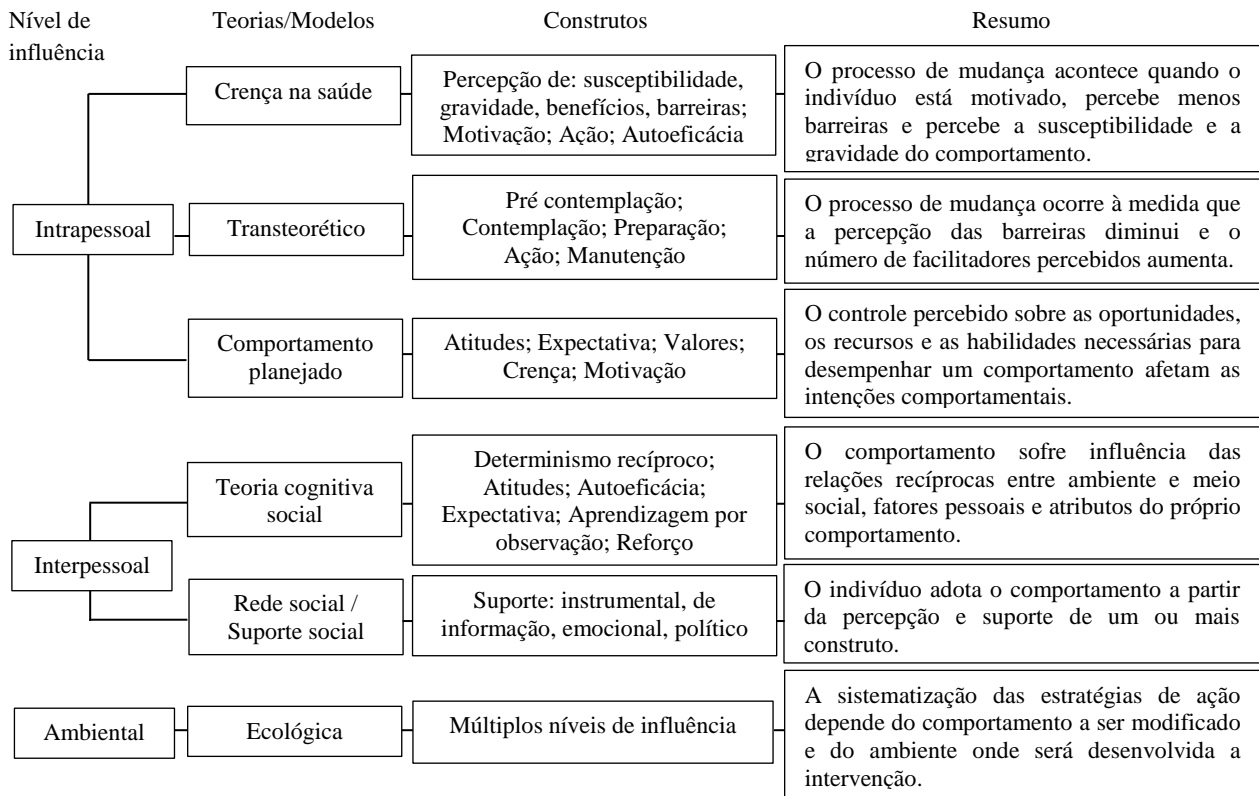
Nível de influência

Teorias/Modelos

Construtos

Resumo

Intrapessoal

Crença na saúde

Percepção de: susceptibilidade, gravidade, benefícios, barreiras; Motivação; Ação; Autoeficácia

O processo de mudança acontece quando o indivíduo está motivado, percebe menos barreiras e percebe a susceptibilidade e a gravidade do comportamento.

Transteorético

Pré contemplação; Contemplação; Preparação; Ação; Manutenção

O processo de mudança ocorre à medida que a percepção das barreiras diminui e o número de facilitadores percebidos aumenta.

Comportamento planejado

Atitudes; Expectativa; Valores; Crença; Motivação

O controle percebido sobre as oportunidades, os recursos e as habilidades necessárias para desempenhar um comportamento afetam as intenções comportamentais.

Interpessoal

Teoria cognitiva social

Determinismo recíproco; Atitudes; Autoeficácia; Expectativa; Aprendizagem por observação; Reforço

O comportamento sofre influência das relações recíprocas entre ambiente e meio social, fatores pessoais e atributos do próprio comportamento.

Rede social / Suporte social

Suporte: instrumental, de informação, emocional, político

O indivíduo adota o comportamento a partir da percepção e suporte de um ou mais construto.

Ambiental

Ecológica

Múltiplos níveis de influência

A sistematização das estratégias de ação depende do comportamento a ser modificado e do ambiente onde será desenvolvida a intervenção.